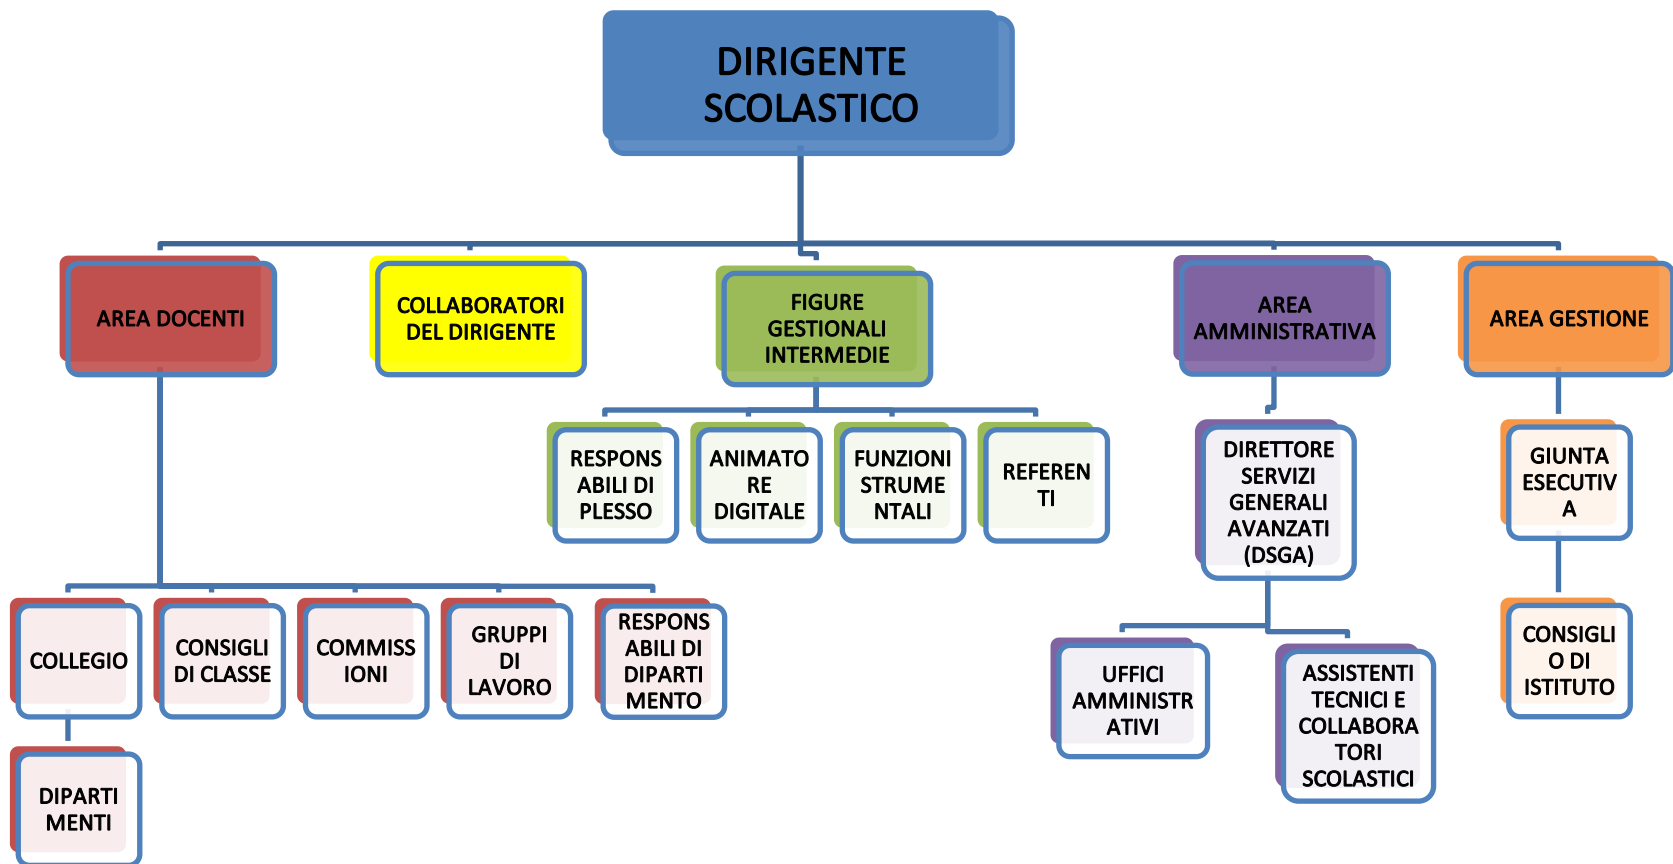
DIRIGENTE SCOLASTICO

AREA DOCENTI

COLLABORATORI DEL DIRIGENTE

FIGURE GESTIONALI INTERMEDIE

AREA AMMINISTRATIVA

AREA GESTIONE

RESPONS ABILI DI PLESSO

ANIMATO RE DIGITALE

FUNZIONI STRUME NTALI

REFEREN TI

DIRETTORE SERVIZI GENERALI AVANZATI (DSGA)

GIUNTA ESECUTIV A

COLLEGIO

CONSIGLI DI CLASSE

COMMISS IONI

GRUPPI DI LAVORO

RESPONS ABILI DI DIPARTI MENTO

DIPARTI MENTI

UFFICI AMMINISTR ATIVI

ASSISTENTI TECNICI E COLLABORA TORI SCOLASTICI

CONSIGLI O DI ISTITUTO